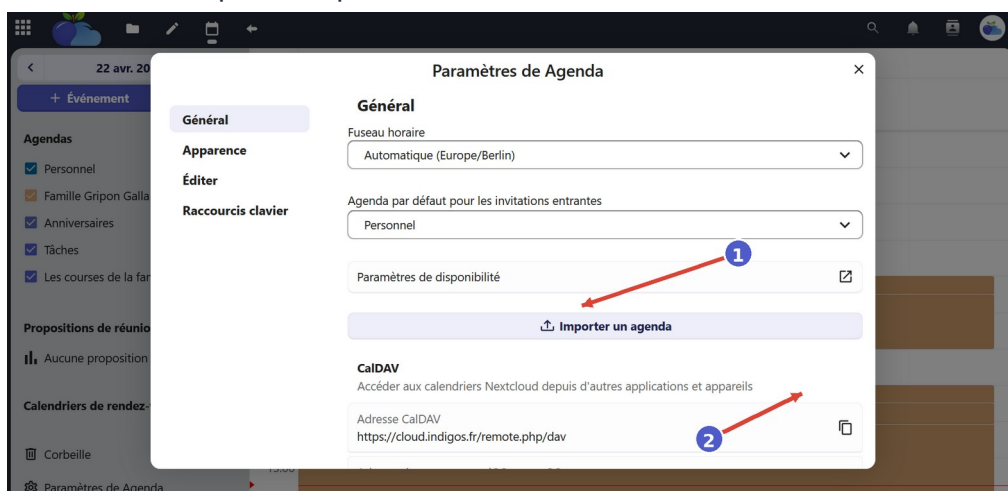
22 avr. 20

+ Événement

Agendas

Personnel

Famille Gripon Galla

Anniversaires

Tâches

Les courses de la far

Propositions de réunio

Aucune proposition

Calendriers de rendez-

Corbeille

Paramètres de Agenda

Paramètres de Agenda

Général

Apparence

Éditer

Raccourcis clavier

Général

Fuseau horaire

Automatique (Europe/Berlin)

Agenda par défaut pour les invitations entrantes

Personnel

1

Paramètres de disponibilité

Importer un agenda

CalDAV

Accéder aux calendriers Nextcloud depuis d'autres applications et appareils

Adresse CalDAV

https://cloud.indigos.fr/remote.php/dav

2

15:00